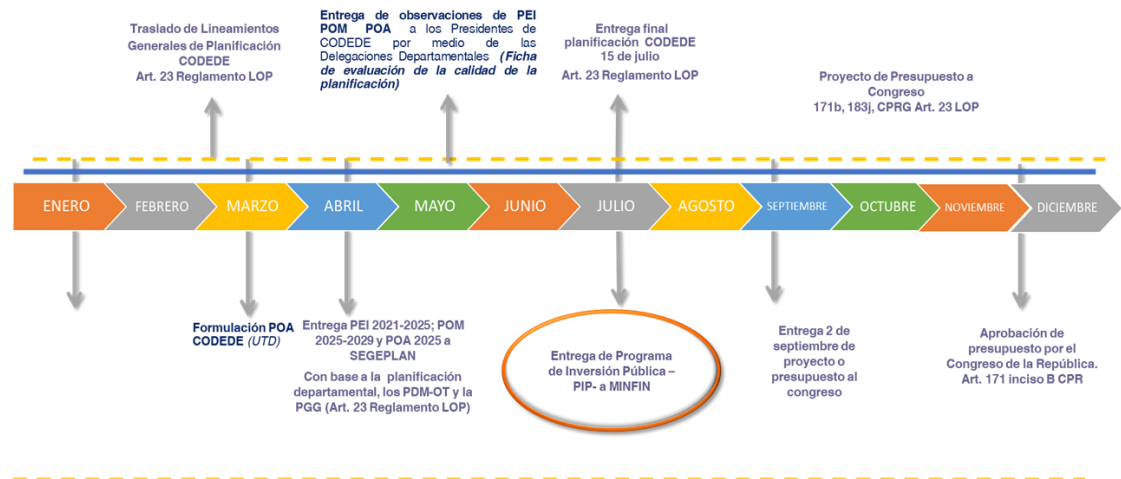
Traslado de Lineamientos Generales de Planificación CODEDE
Art. 23 Reglamento LOP

Entrega de observaciones de PEI POM POA a los Presidentes de CODEDE por medio de las Delegaciones Departamentales *(Ficha de evaluación de la calidad de la planificación)*

Entrega final planificación CODEDE
15 de julio
Art. 23 Reglamento LOP

Proyecto de Presupuesto a Congreso
171b, 183j, CPRG Art. 23 LOP

ENERO | FEBRERO | MARZO | ABRIL | MAYO | JUNIO | JULIO | AGOSTO | SEPTIEMBRE | OCTUBRE | NOVIEMBRE | DICIEMBRE

Formulación POA CODEDE *(UTD)*

Entrega PEI 2021-2025; POM 2025-2029 y POA 2025 a SEGEPLAN

Con base a la planificación departamental, los PDM-OT y la PGG (Art. 23 Reglamento LOP)

Entrega de Programa de Inversión Pública – PIP- a MINFIN

Entrega 2 de septiembre de proyecto o presupuesto al congreso

Aprobación de presupuesto por el Congreso de la República.
Art. 171 inciso B CPR